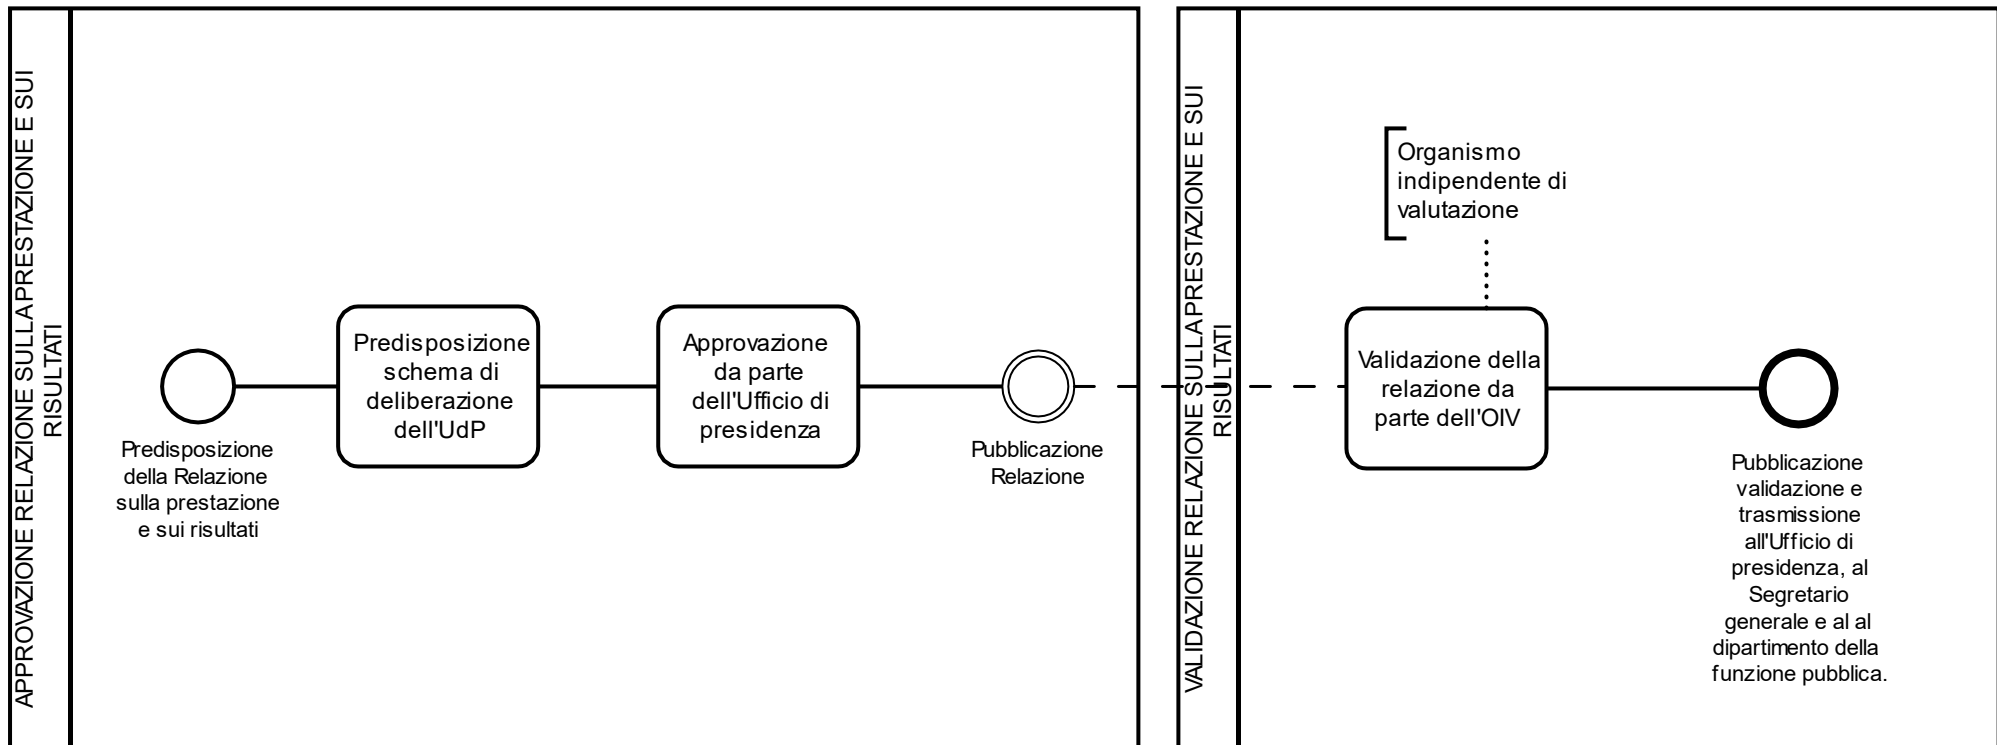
APPROVAZIONE RELAZIONE SULLA PRESTAZIONE E SUI RISULTATI

Predisposizione della Relazione sulla prestazione e sui risultati

Predisposizione schema di deliberazione dell'UdP

Approvazione da parte dell'Ufficio di presidenza

Pubblicazione Relazione

VALIDAZIONE RELAZIONE SULLA PRESTAZIONE E SUI RISULTATI

Organismo indipendente di valutazione

Validazione della relazione da parte dell'OIV

Pubblicazione validazione e trasmissione all'Ufficio di presidenza, al Segretario generale e al al dipartimento della funzione pubblica.